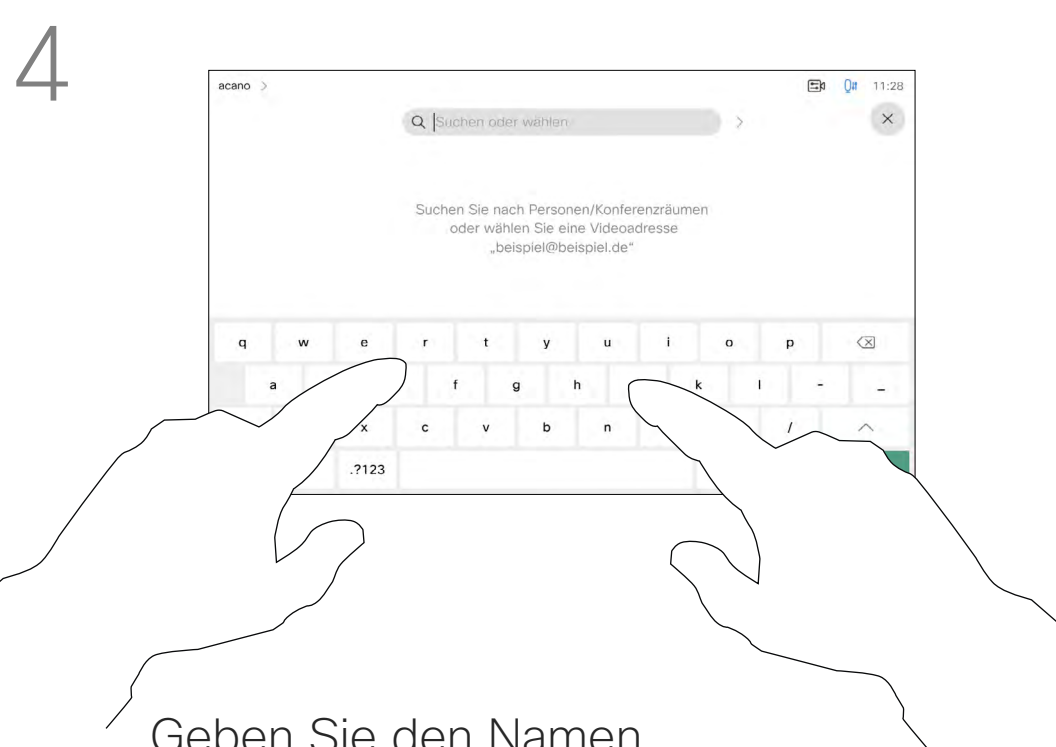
4

acano >

11:28

Suchen oder wählen

Suchen Sie nach Personen/Konferenzräumen oder wählen Sie eine Videoadresse „beispiel@beispiel.de"

q w e r t y u i o p

a f g h k l - _

x c v b n /

.?123

Geben Sie den Namen